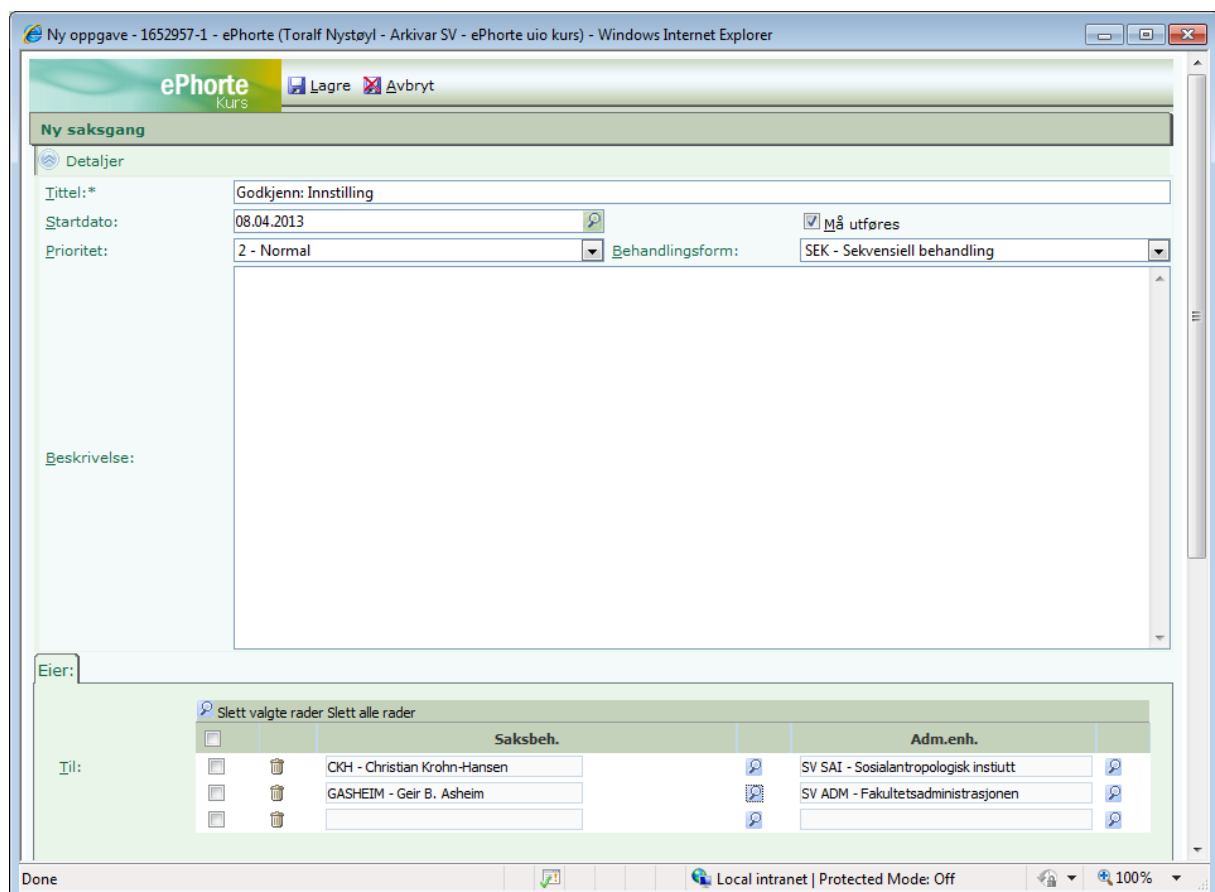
Ny oppgave - 1652957-1 - ePhorte (Toralf Nystøyl - Arkivar SV - ePhorte uio kurs) - Windows Internet Explorer

ePhorte
Kurs

Lagre Avbryt

Ny saksgang

Detaljer

Tittel:* Godkjenn: Innstilling

Startdato: 08.04.2013 Må utføres

Prioritet: 2 - Normal Behandlingsform: SEK - Sekvensiell behandling

Beskrivelse:

Eier:

Slett valgte rader Slett alle rader

Til:

| | | Saksbeh. | | Adm.enh. | |
|---|---|---|---|---|---|
| | | CKH - Christian Krohn-Hansen | | SV SAI - Sosialantropologisk instiutt | |
| | | GASHEIM - Geir B. Asheim | | SV ADM - Fakultetsadministrasjonen | |
| | | | | | |

Done Local intranet | Protected Mode: Off 100%